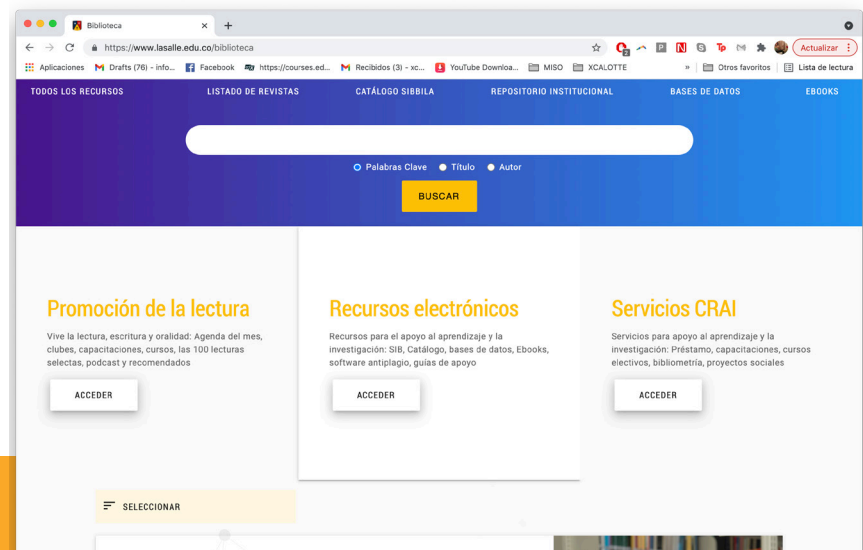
Biblioteca × +

https://www.lasalle.edu.co/biblioteca

Actualizar

Aplicaciones Drafts (76) - info... Facebook https://courses.ed... Recibidos (3) - xc... YouTube Downloa... MISO XCALOTTE » Otros favoritos Lista de lectura

TODOS LOS RECURSOS LISTADO DE REVISTAS CATÁLOGO SIBBILA REPOSITORIO INSTITUCIONAL BASES DE DATOS EBOOKS

Palabras Clave Título Autor

BUSCAR

Promoción de la lectura

Vive la lectura, escritura y oralidad: Agenda del mes, clubes, capacitaciones, cursos, las 100 lecturas selectas, podcast y recomendados

ACCEDER

Recursos electrónicos

Recursos para el apoyo al aprendizaje y la investigación: SIB, Catálogo, bases de datos, Ebooks, software antiplagio, guías de apoyo

ACCEDER

Servicios CRAI

Servicios para apoyo al aprendizaje y la investigación: Préstamo, capacitaciones, cursos electivos, bibliometría, proyectos sociales

ACCEDER

SELECCIONAR